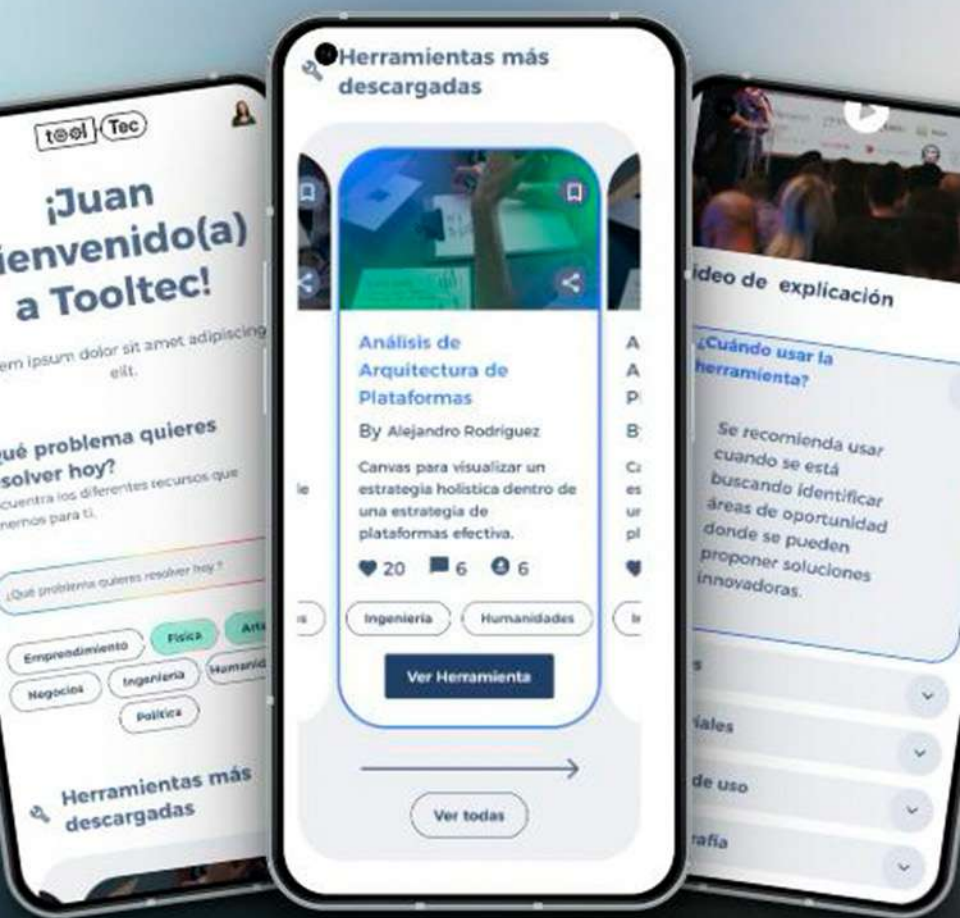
tool Tec

¡Juan
ienvenido(a)
a Tooltec!

em ipsum dolor sit amet adipiscing elit.

ué problema quieres
solver hoy?
cuentra los diferentes recursos que
enemos para ti.

¿Qué problema quieres resolver hoy ?

Emprendimiento
Física
Arte
Negocios
Ingeniería
Humanid
Política

Herramientas más
descargadas

Herramientas más
descargadas

le

Análisis de
Arquitectura de
Plataformas

By Alejandro Rodriguez

Canvas para visualizar un estrategia holistica dentro de una estrategia de plataformas efectiva.

20 6 6

s
Ingeniería
Humanidades
Ir

Ver Herramienta

Ver todas

A
A
P
B
Ca
es
ur
pl

ideo de explicación

¿Cuándo usar la
herramienta?

Se recomienda usar cuando se está buscando identificar áreas de oportunidad donde se pueden proponer soluciones innovadoras.

s
iales
de uso
afía